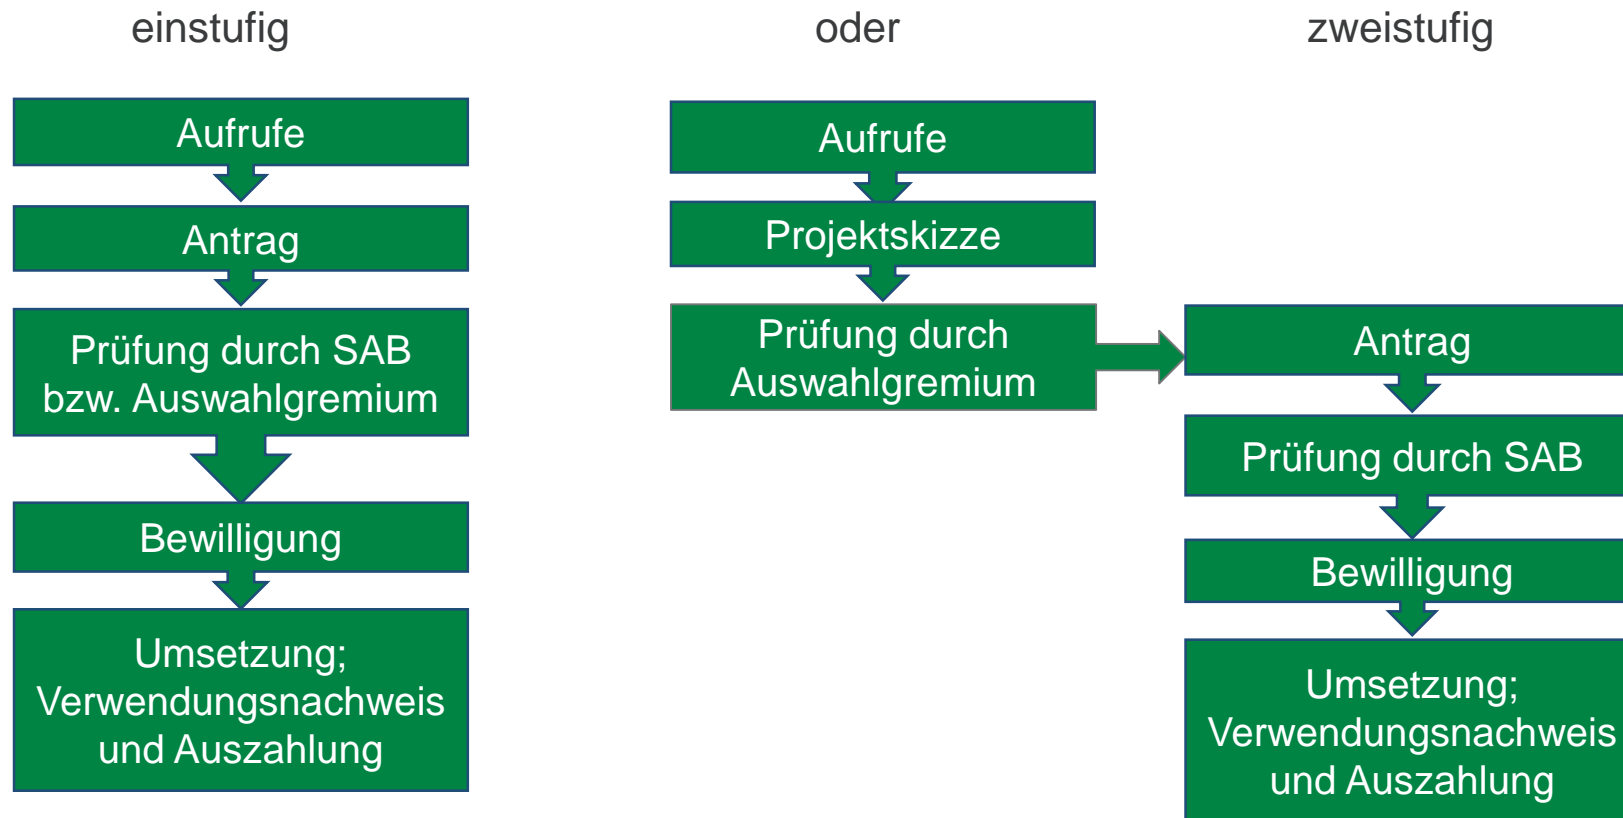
einstufig

oder

zweistufig

Aufrufe

Antrag

Prüfung durch SAB bzw. Auswahlgremium

Bewilligung

Umsetzung; Verwendungsnachweis und Auszahlung

Aufrufe

Projektskizze

Prüfung durch Auswahlgremium

Antrag

Prüfung durch SAB

Bewilligung

Umsetzung; Verwendungsnachweis und Auszahlung